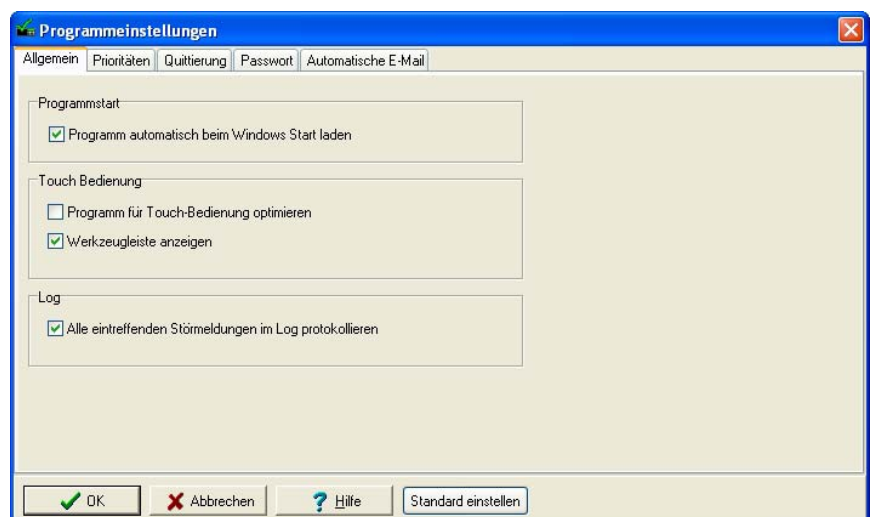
Programmeinstellungen

Allgemein | Prioritäten | Quittierung | Passwort | Automatische E-Mail

Programmstart

Programm automatisch beim Windows Start laden

Touch Bedienung

Programm für Touch-Bedienung optimieren

Werkzeugleiste anzeigen

Log

Alle eintreffenden Störmeldungen im Log protokollieren

OK

Abbrechen

Hilfe

Standard einstellen